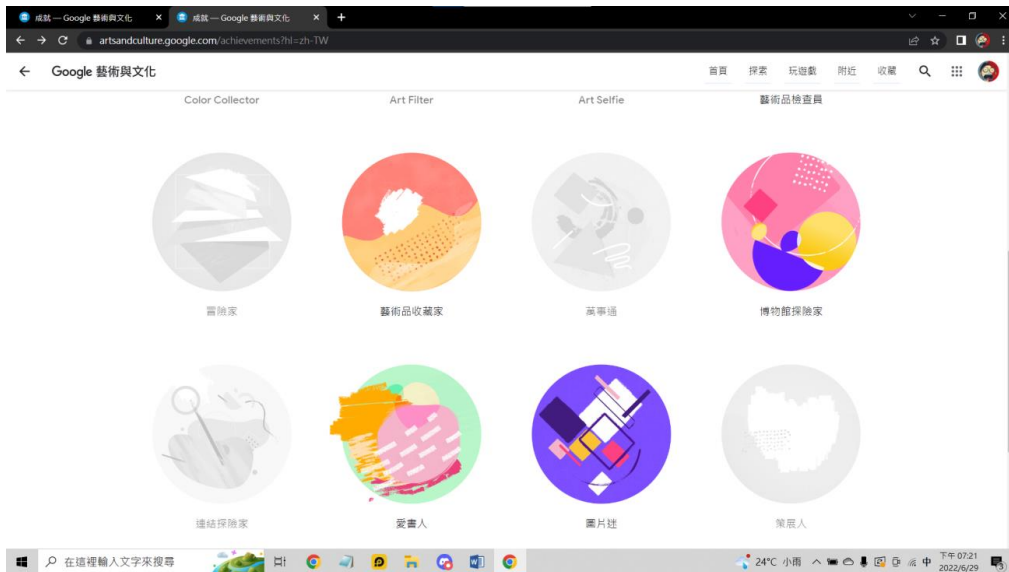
成就 — Google 藝術與文化
成就 — Google 藝術與文化
artsandculture.google.com/achievements?hl=zh-TW

Google 藝術與文化
首頁 探索 玩遊戲 附近 收藏

Color Collector
Art Filter
Art Selfie
藝術品檢查員

冒險家
藝術品收藏家
萬事通
博物館探險家

連結探險家
愛書人
圖片迷
策展人

在這裡輸入文字來搜尋
24°C 小雨
中
下午 07:21
2022/6/29